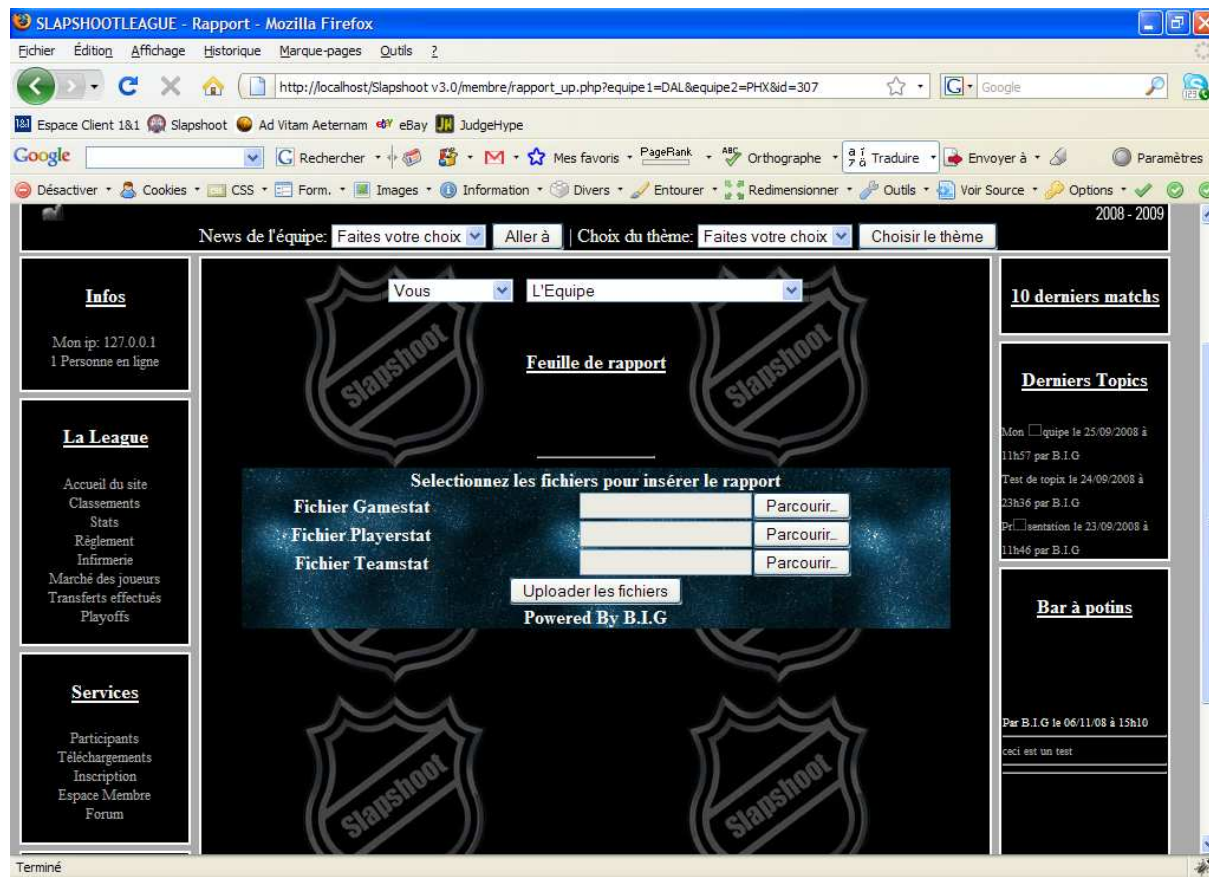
SLAPSHOOTLEAGUE - Rapport - Mozilla Firefox

Fichier Édition Affichage Historique Marque-pages Outils ?

http://localhost/Slapshoot v3.0/membre/rapport_up.php?equipe1=DAL&equipe2=PHX&id=307

Google

Espace Client 1&1 Slapshoot Ad Vitam Aeternam eBay JudgeHype

Google Rechercher Mes favoris PageRank Orthographe Traduire Envoyer à Paramètres

Désactiver Cookies CSS Form. Images Information Divers Entourer Redimensionner Outils Voir Source Options

2008 - 2009

News de l'équipe: Faites votre choix Aller à | Choix du thème: Faites votre choix Choisir le thème

Infos

Mon ip: 127.0.0.1
1 Personne en ligne

La League

Accueil du site
Classements
Stats
Règlement
Infirmerie
Marché des joueurs
Transferts effectués
Playoffs

Services

Participants
Téléchargements
Inscription
Espace Membre
Forum

Vous L'Equipe

Feuille de rapport

Selectionnez les fichiers pour insérer le rapport
Fichier Gamestat Parcourir...
Fichier Playerstat Parcourir...
Fichier Teamstat Parcourir...
Uploader les fichiers
Powered By B.I.G

10 derniers matchs

Derniers Topics

Mon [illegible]quipe le 25/09/2008 à 11h57 par B.I.G
Test de topix le 24/09/2008 à 23h36 par B.I.G
Pr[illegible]sentation le 23/09/2008 à 11h46 par B.I.G

Bar à potins

Par B.I.G le 06/11/08 à 15h10
ceci est un test

Terminé